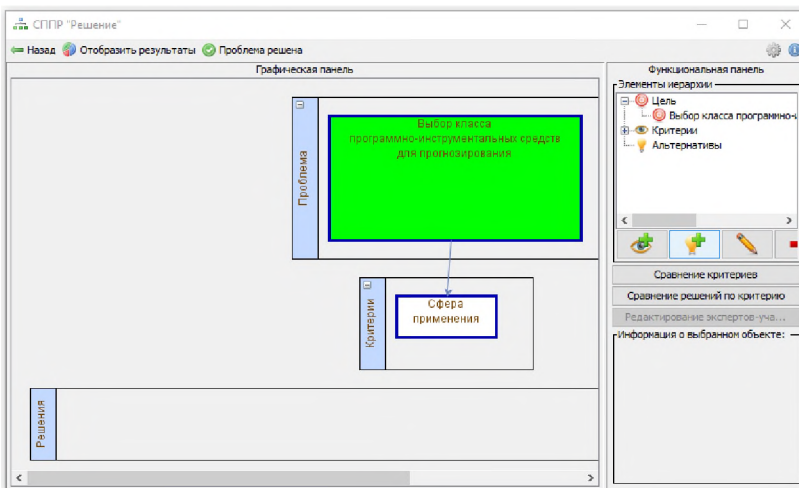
СППР "Решение"

Назад Отобразить результаты Проблема решена

Графическая панель

Проблема

Выбор класса программно-инструментальных средств для прогнозирования

Критерии

Сфера применения

Решения

Функциональная панель

Элементы иерархии

Цель

Выбор класса программно-и

Критерии

Альтернативы

Сравнение критериев

Сравнение решений по критерию

Редактирование экспертов-уча...

Информация о выбранном объекте: